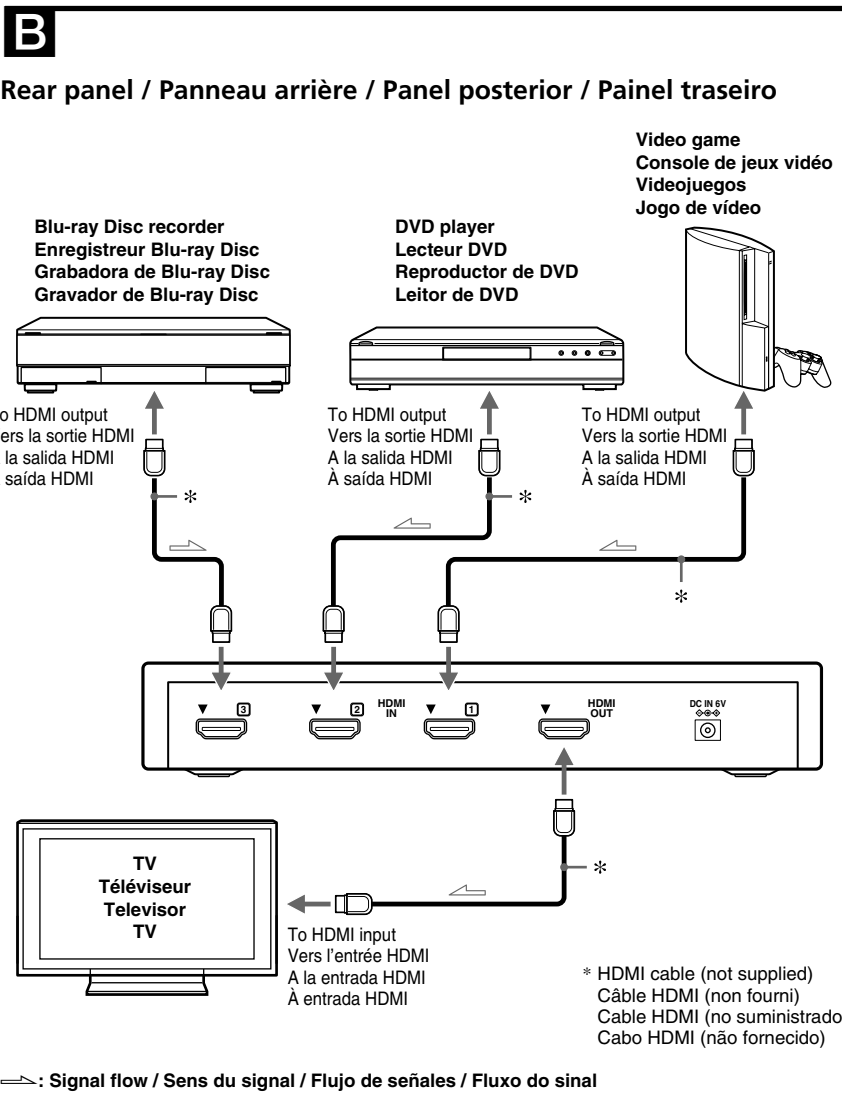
B

Rear panel / Panneau arrière / Panel posterior / Painel traseiro

Video game
Console de jeux vidéo
Videojuegos
Jogo de vídeo

Blu-ray Disc recorder
Enregistreur Blu-ray Disc
Grabadora de Blu-ray Disc
Gravador de Blu-ray Disc

DVD player
Lecteur DVD
Reproductor de DVD
Leitor de DVD

o HDMI output
ers la sortie HDMI
la salida HDMI
saída HDMI

To HDMI output
Vers la sortie HDMI
A la salida HDMI
À saída HDMI

To HDMI output
Vers la sortie HDMI
A la salida HDMI
À saída HDMI

*

*

*

3 2 HDMI IN 1 HDMI OUT DC IN 6V

TV
Téléviseur
Televisor
TV

*

To HDMI input
Vers l'entrée HDMI
A la entrada HDMI
À entrada HDMI

* HDMI cable (not supplied)
Câble HDMI (non fourni)
Cable HDMI (no suministrado
Cabo HDMI (não fornecido)

: Signal flow / Sens du signal / Flujo de señales / Fluxo do sinal